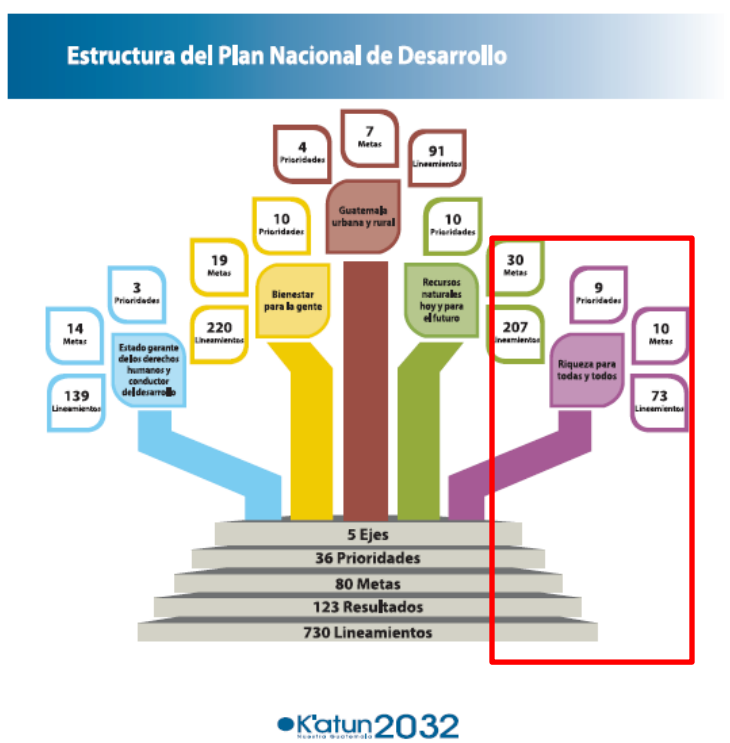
Estructura del Plan Nacional de Desarrollo

4
Prioridades

7
Metas

91
Lineamientos

Guatemala urbana y rural

10
Prioridades

10
Prioridades

19
Metas

Bienestar para la gente

220
Lineamientos

Recursos naturales hoy y para el futuro

30
Metas

207
Lineamientos

3
Prioridades

14
Metas

Estado garante de los derechos humanos y conductor del desarrollo

139
Lineamientos

9
Prioridades

10
Metas

Riqueza para todas y todos

73
Lineamientos

5 Ejes
36 Prioridades
80 Metas
123 Resultados
730 Lineamientos

K'atun 2032
Nuestra Guatemala